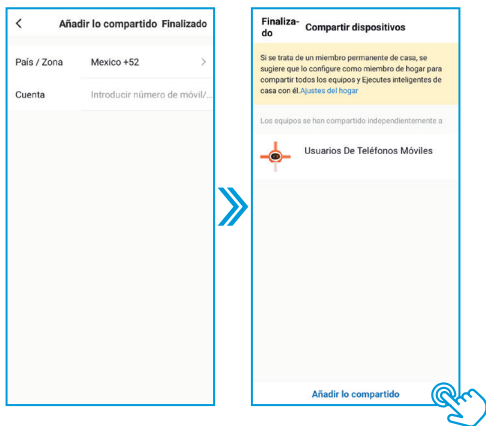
<
Añadir lo compartido
Finalizado

País / Zona
Mexico +52
>

Cuenta
Introducir número de móvil/...

Finalizado
Compartir dispositivos

Si se trata de un miembro permanente de casa, se sugiere que lo configure como miembro de hogar para compartir todos los equipos y Ejecutes inteligentes de casa con él.Ajustes del hogar

Los equipos se han compartido independientemente a

Usuarios De Teléfonos Móviles

Añadir lo compartido